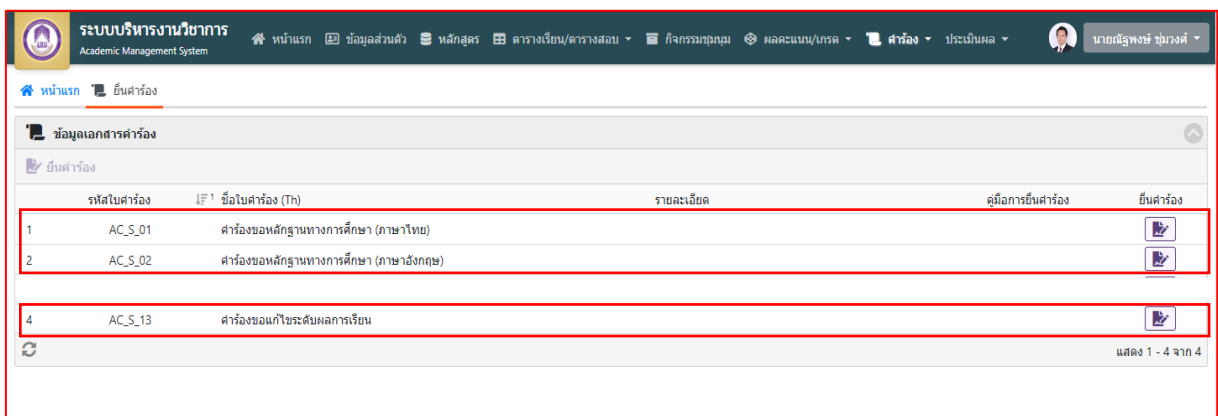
ระบบบริหารงานวิชาการ
Academic Management System

หน้าแรก ข้อมูลส่วนตัว หลักสูตร ตารางเรียน/ตารางสอบ กิจกรรมชุมนุม ผลคะแนน/เกรด คำร้อง ประเมินผล นายณัฐพงษ์ ชุมวงศ์

หน้าแรก ยื่นคำร้อง

ข้อมูลเอกสารคำร้อง

ยื่นคำร้อง

| | รหัสใบคำร้อง | ชื่อใบคำร้อง (Th) | รายละเอียด | คู่มือการยื่นคำร้อง | ยื่นคำร้อง |
|---|---|---|---|---|---|
| 1 | AC_S_01 | คำร้องขอหลักฐานทางการศึกษา (ภาษาไทย) | | | |
| 2 | AC_S_02 | คำร้องขอหลักฐานทางการศึกษา (ภาษาอังกฤษ) | | | |
| 4 | AC_S_13 | คำร้องขอแก้ไขระดับผลการเรียน | | | |

แสดง 1 - 4 จาก 4